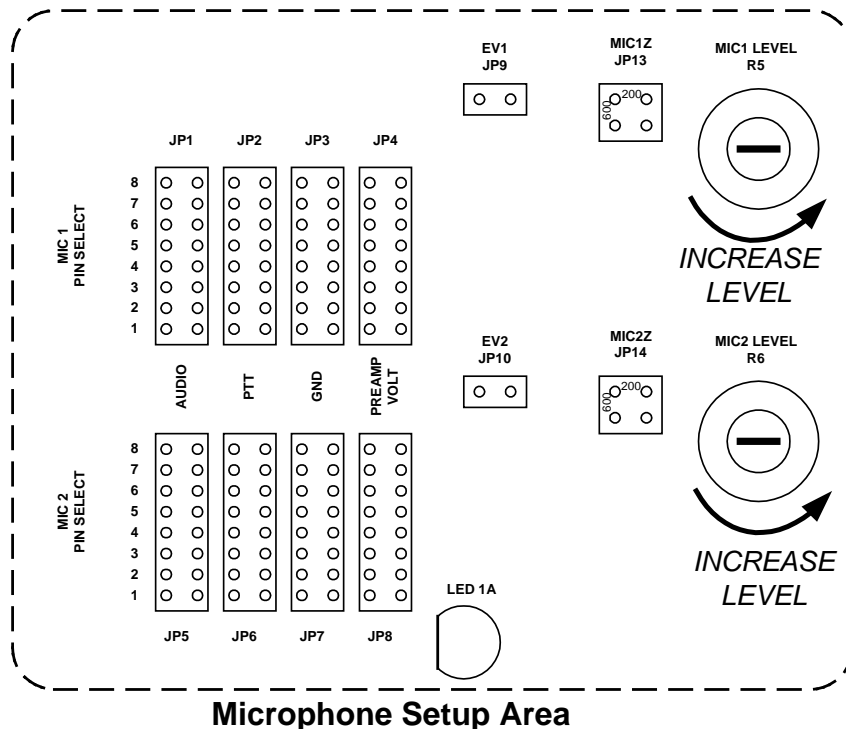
EV1
JP9

MIC1Z
JP13

MIC1 LEVEL
R5

200
600

JP1 JP2 JP3 JP4

MIC 1
PIN SELECT

8
7
6
5
4
3
2
1

INCREASE
LEVEL

EV2
JP10

MIC2Z
JP14

MIC2 LEVEL
R6

200
600

AUDIO PTT GND PREAMP VOLT

MIC 2
PIN SELECT

8
7
6
5
4
3
2
1

INCREASE
LEVEL

LED 1A

JP5 JP6 JP7 JP8

Microphone Setup Area